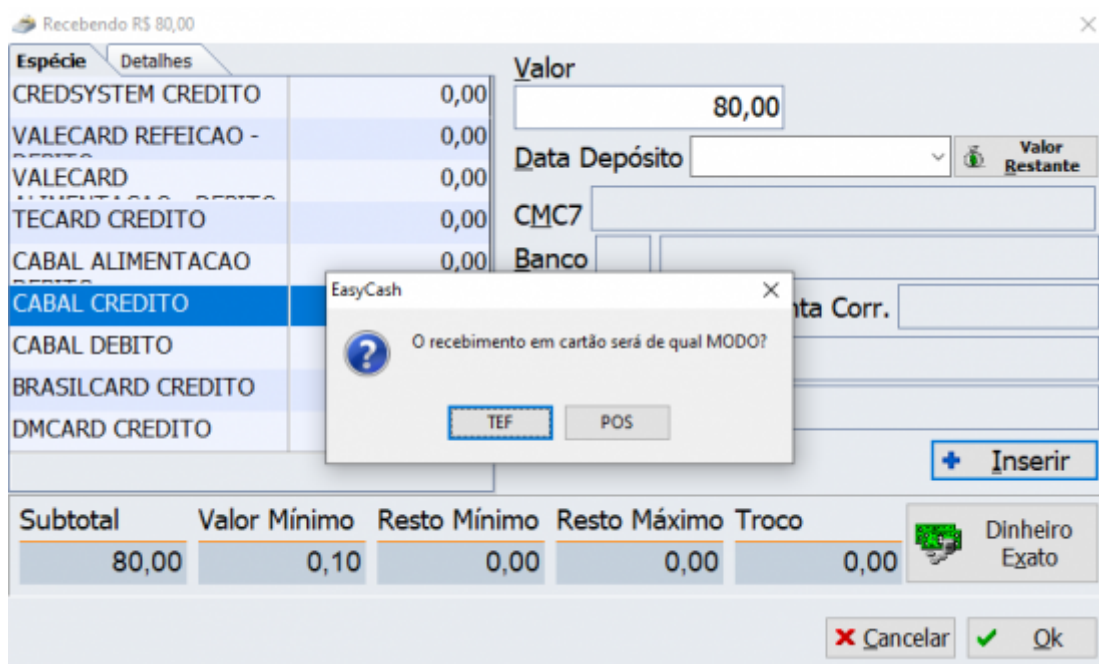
Recebendo R$ 80,00

Espécie | Detalhes

| | |
|---|---|
| CREDSYSTEM CREDITO | 0,00 |
| VALECARD REFEICAO - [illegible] | 0,00 |
| VALECARD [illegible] | 0,00 |
| TECARD CREDITO | 0,00 |
| CABAL ALIMENTACAO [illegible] | 0,00 |
| CABAL CREDITO | |
| CABAL DEBITO | |
| BRASILCARD CREDITO | |
| DMCARD CREDITO | |

Valor
80,00
Data Depósito
Valor Restante
CMC7
Banco
nta Corr.

EasyCash
O recebimento em cartão será de qual MODO?
TEF POS

Inserir

| Subtotal | Valor Mínimo | Resto Mínimo | Resto Máximo | Troco |
|---|---|---|---|---|
| 80,00 | 0,10 | 0,00 | 0,00 | 0,00 |

Dinheiro Exato

Cancelar Ok